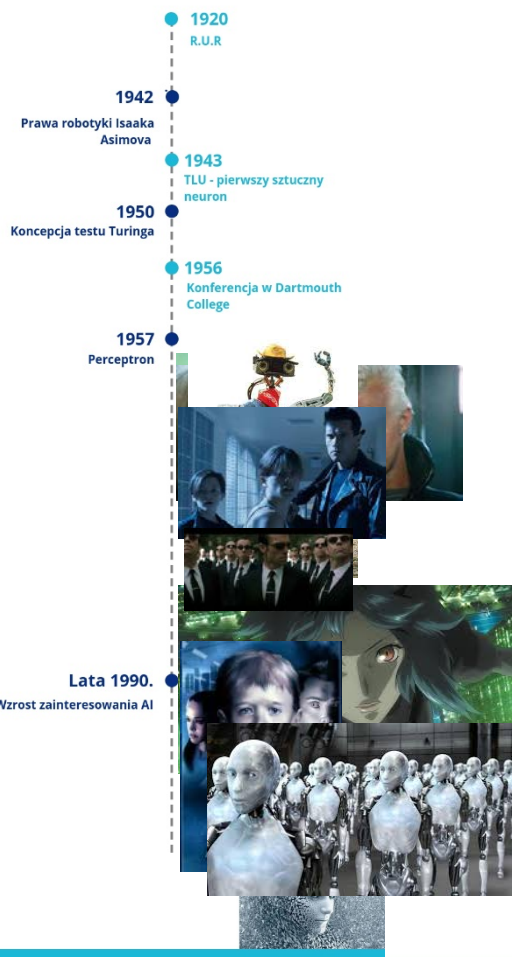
1920
R.U.R

1942
Prawa robotyki Isaaka Asimova

1943
TLU - pierwszy sztuczny neuron

1950
Koncepcja testu Turinga

1956
Konferencja w Dartmouth College

1957
Perceptron

Lata 1990.
Wzrost zainteresowania AI